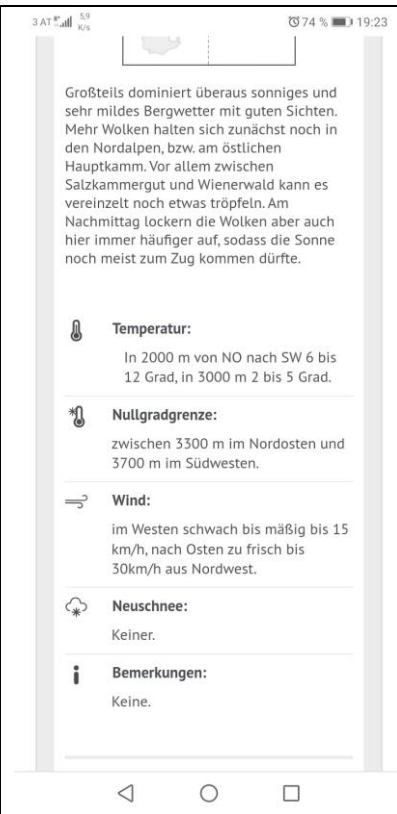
3 AT 5,9 K/s 74 % 19:23

Großteils dominiert überaus sonniges und sehr mildes Bergwetter mit guten Sichten. Mehr Wolken halten sich zunächst noch in den Nordalpen, bzw. am östlichen Hauptkamm. Vor allem zwischen Salzkammergut und Wienerwald kann es vereinzelt noch etwas tröpfeln. Am Nachmittag lockern die Wolken aber auch hier immer häufiger auf, sodass die Sonne noch meist zum Zug kommen dürfte.

Temperatur:

In 2000 m von NO nach SW 6 bis 12 Grad, in 3000 m 2 bis 5 Grad.

Nullgradgrenze:

zwischen 3300 m im Nordosten und 3700 m im Südwesten.

Wind:

im Westen schwach bis mäßig bis 15 km/h, nach Osten zu frisch bis 30km/h aus Nordwest.

Neuschnee:

Keiner.

Bemerkungen:

Keine.